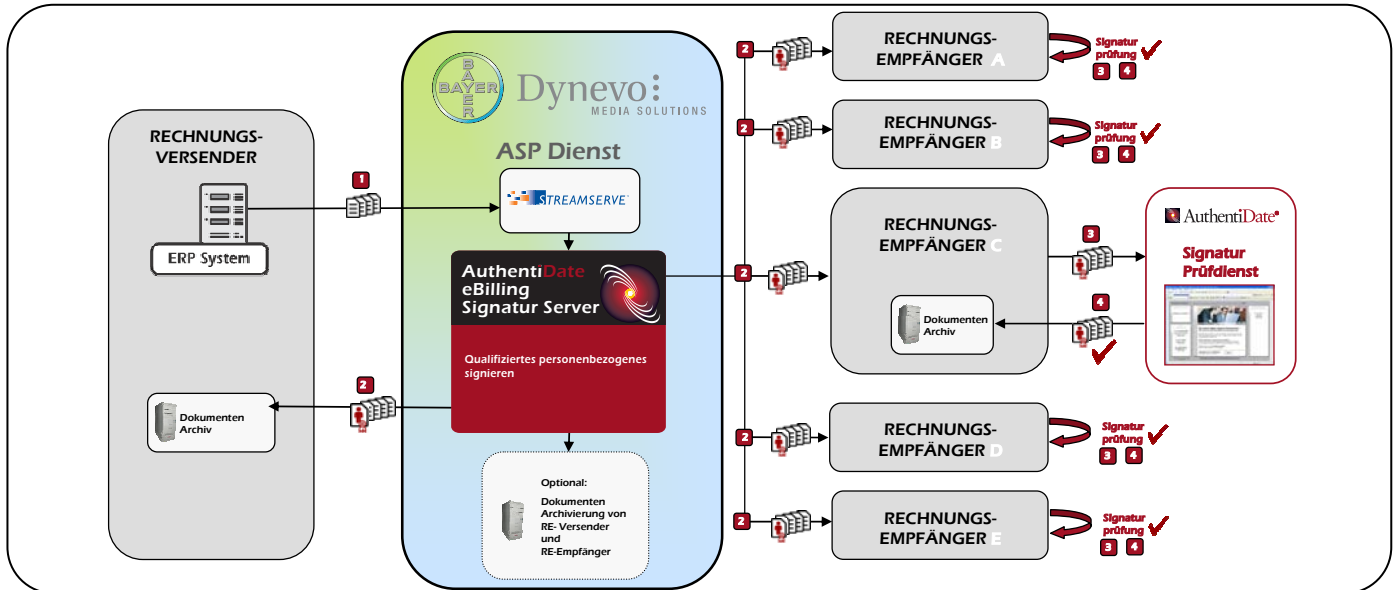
RECHNUNGS-VERSENDER

ERP System

Dokumenten Archiv

BAYER
Dynevo
MEDIA SOLUTIONS

ASP Dienst

STREAMSERVE

AuthentiDate eBilling Signatur Server

Qualifiziertes personenbezogenes signieren

Optional:
Dokumenten Archivierung von RE- Versender und RE-Empfänger

1

2

2
RECHNUNGS-EMPFÄNGER A
Signatur prüfung
3 4

2
RECHNUNGS-EMPFÄNGER B
Signatur prüfung
3 4

2
RECHNUNGS-EMPFÄNGER C
Dokumenten Archiv
3
4

AuthentiDate
Signatur Prüfdienst

2
RECHNUNGS-EMPFÄNGER D
Signatur prüfung
3 4

2
RECHNUNGS-EMPFÄNGER E
Signatur prüfung
3 4